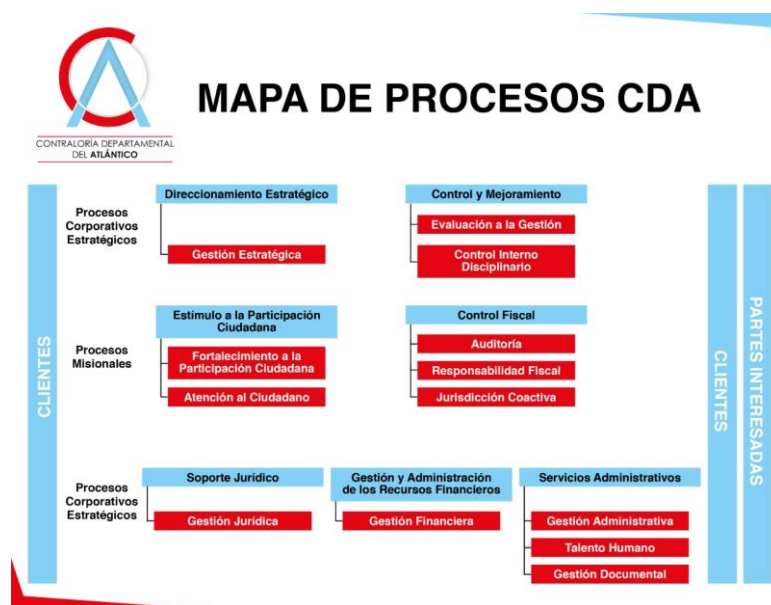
CONTRALORÍA DEPARTAMENTAL DEL ATLÁNTICO

MAPA DE PROCESOS CDA

CLIENTES

Procesos Corporativos Estratégicos

Direccionamiento Estratégico

Gestión Estratégica

Control y Mejoramiento

Evaluación a la Gestión

Control Interno Disciplinario

Procesos Misionales

Estímulo a la Participación Ciudadana

Fortalecimiento a la Participación Ciudadana

Atención al Ciudadano

Control Fiscal

Auditoría

Responsabilidad Fiscal

Jurisdicción Coactiva

Procesos Corporativos Estratégicos

Soporte Jurídico

Gestión Jurídica

Gestión y Administración de los Recursos Financieros

Gestión Financiera

Servicios Administrativos

Gestión Administrativa

Talento Humano

Gestión Documental

CLIENTES

PARTES INTERESADAS